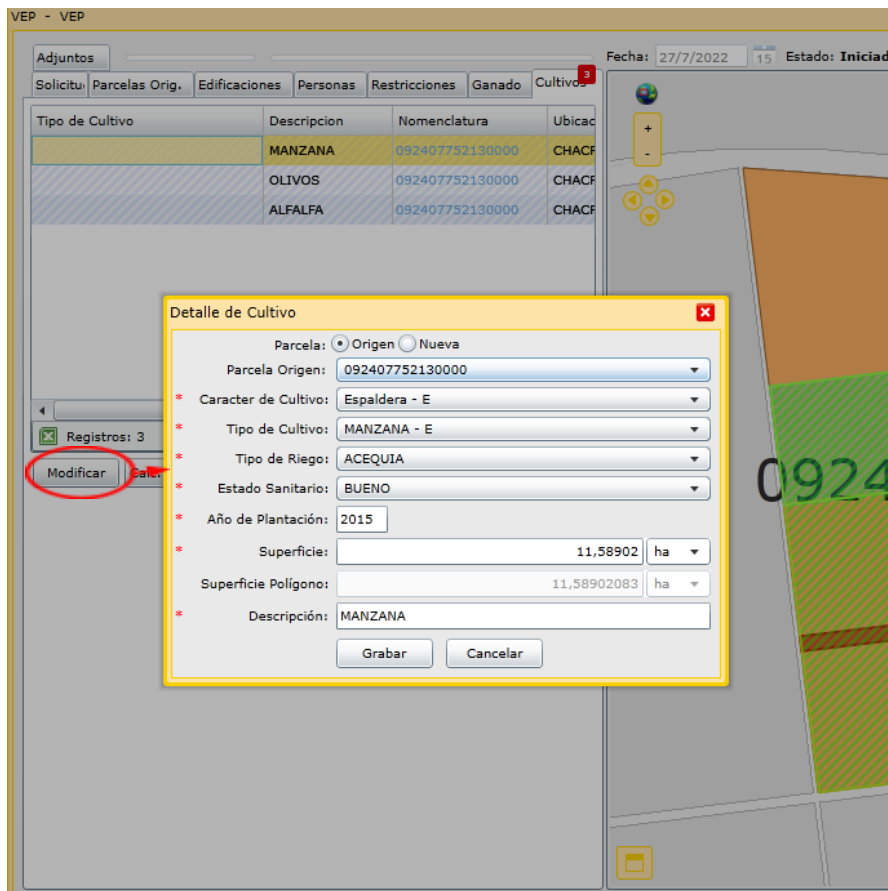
VEP - VEP

Adjuntos

Fecha: 27/7/2022 15 Estado: Iniciad

Solicitu Parcelas Orig. Edificaciones Personas Restricciones Ganado Cultivos 3

| Tipo de Cultivo | Descripcion | Nomenclatura | Ubicac |
|---|---|---|---|
| | MANZANA | 092407752130000 | CHACF |
| | OLIVOS | 092407752130000 | CHACF |
| | ALFALFA | 092407752130000 | CHACF |

Registros: 3

Modificar Cal

+
-

0924

Detalle de Cultivo

Parcela: Origen Nueva

Parcela Origen: 092407752130000

* Caracter de Cultivo: Espaldera - E

* Tipo de Cultivo: MANZANA - E

* Tipo de Riego: ACEQUIA

* Estado Sanitario: BUENO

* Año de Plantación: 2015

* Superficie: 11,58902 ha

Superficie Polígono: 11,58902083 ha

* Descripción: MANZANA

Grabar Cancelar